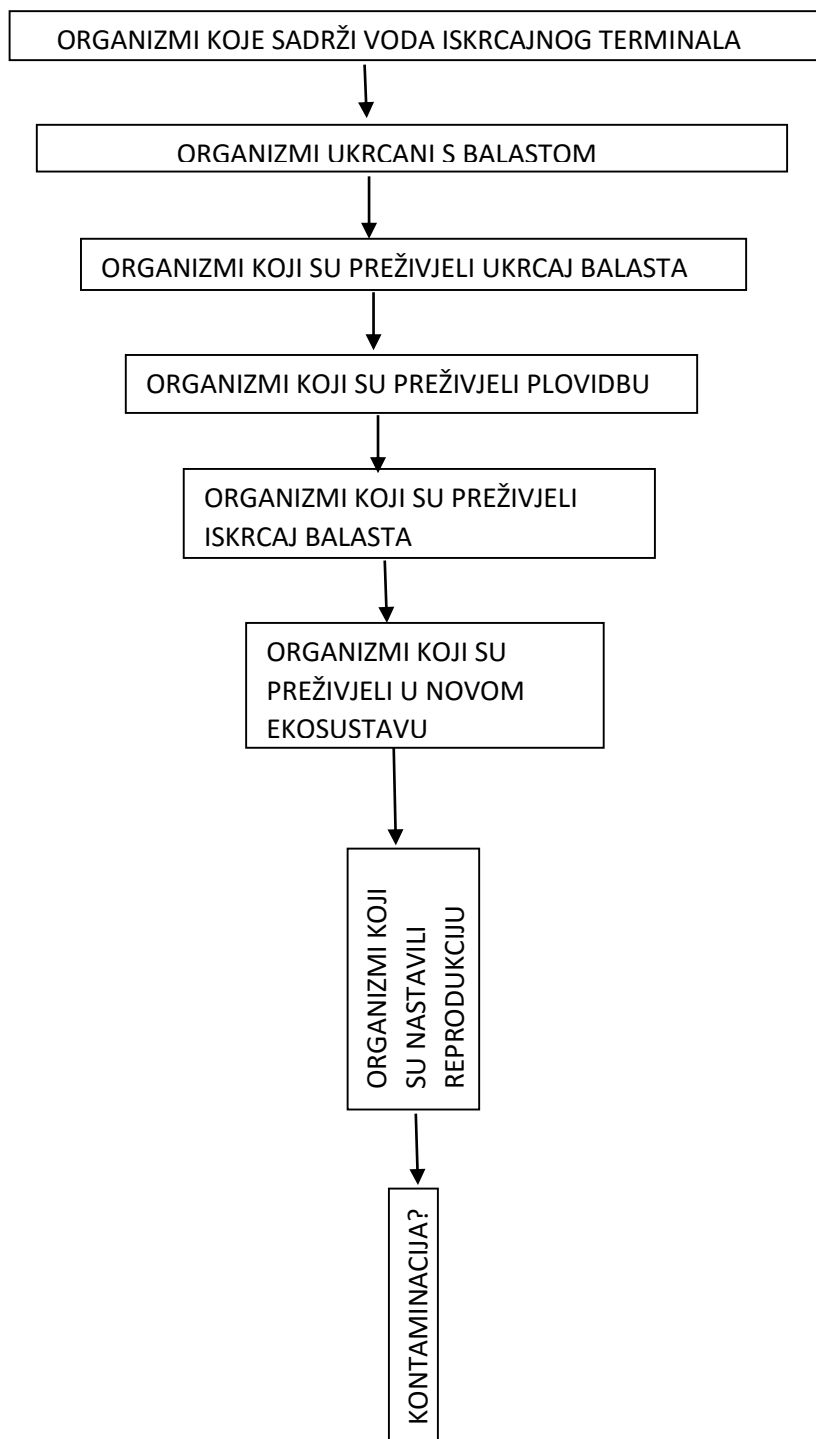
ORGANIZMI KOJE SADRŽI VODA ISKRCAJNOG TERMINALA

ORGANIZMI UKRCANI S BALASTOM

ORGANIZMI KOJI SU PREŽIVJELI UKRCAJ BALASTA

ORGANIZMI KOJI SU PREŽIVJELI PLOVIDBU

ORGANIZMI KOJI SU PREŽIVJELI ISKRCAJ BALASTA

ORGANIZMI KOJI SU PREŽIVJELI U NOVOM EKOSUSTAVU

ORGANIZMI KOJI SU NASTAVILI REPRODUKCIJU

KONTAMINACIJA?